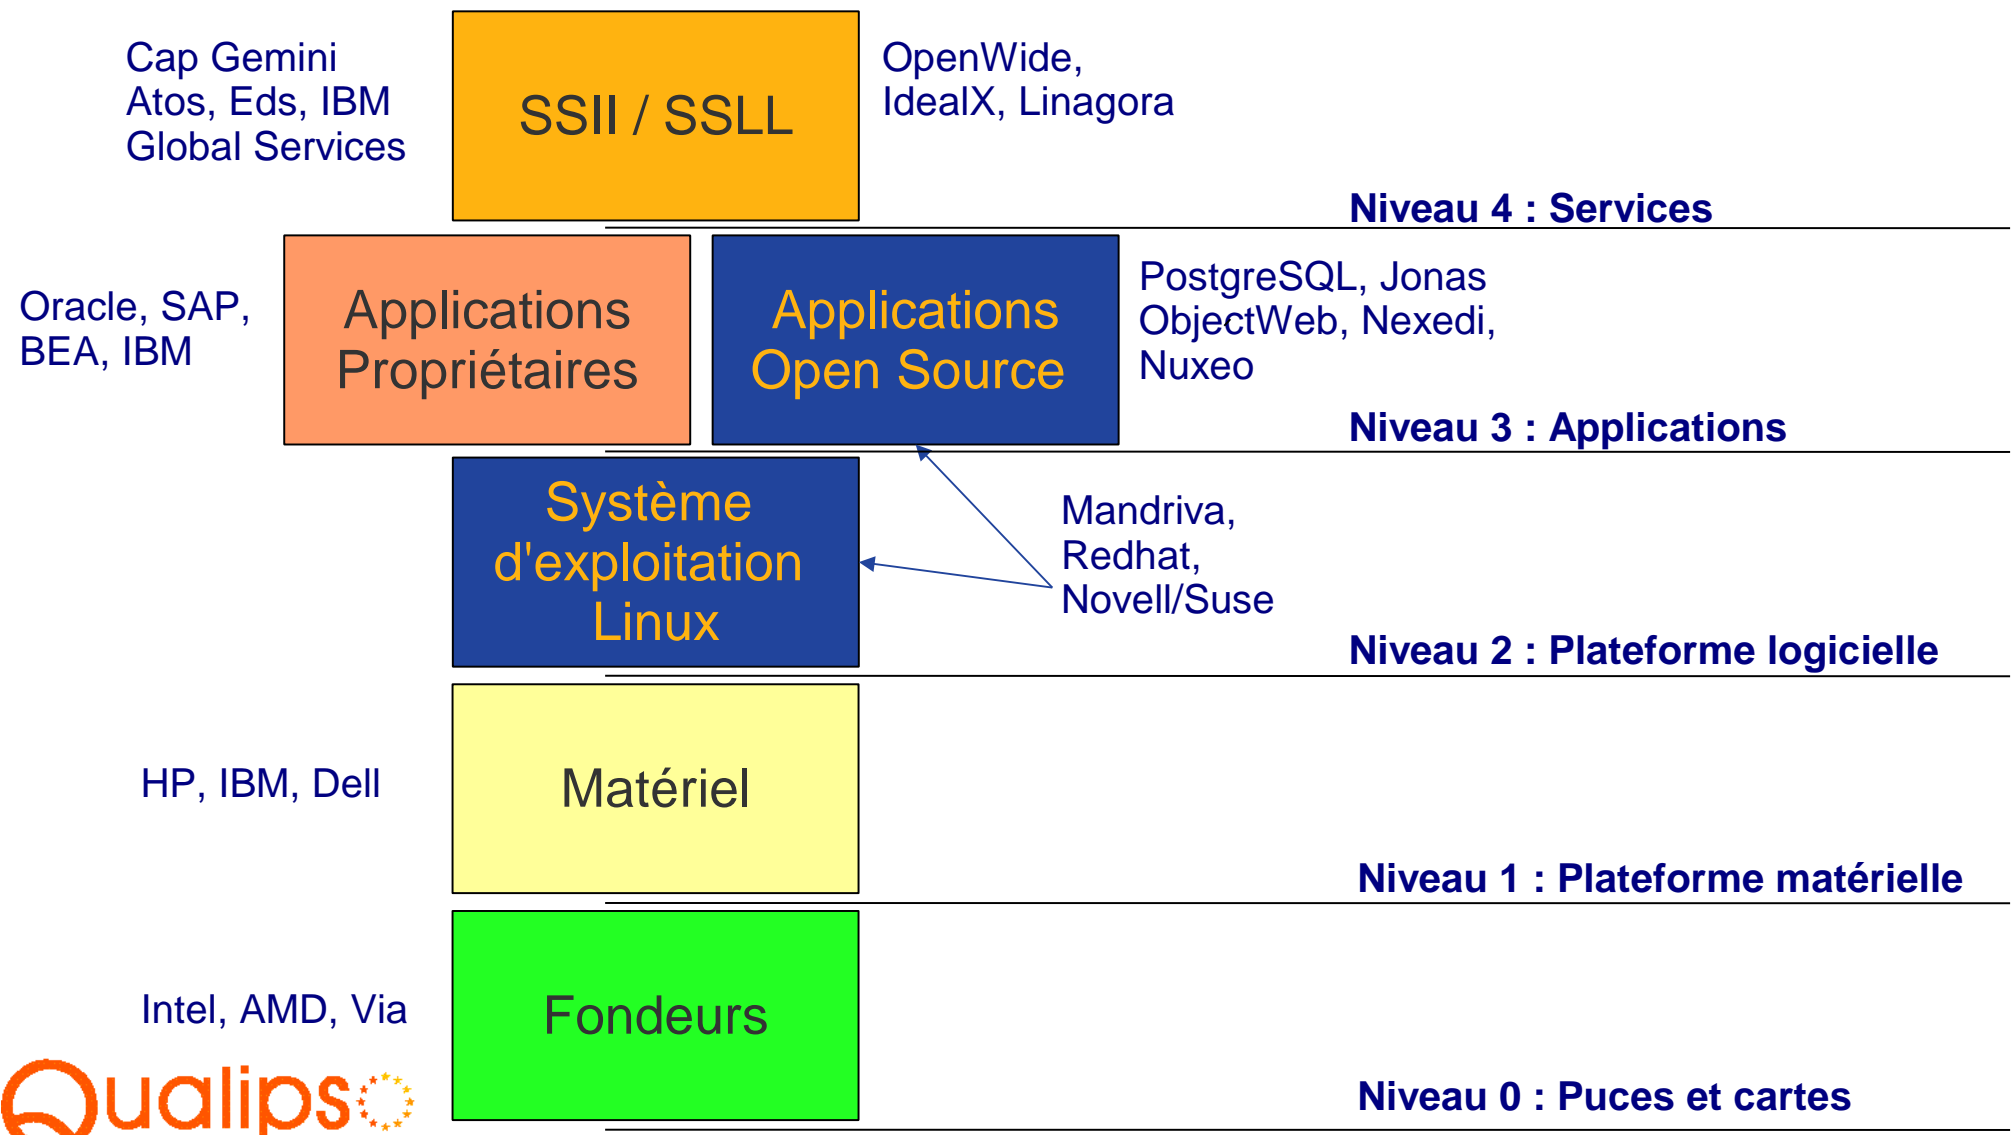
Cap Gemini
Atos, Eds, IBM
Global Services

SSII / SSLL

OpenWide,
IdealX, Linagora

Niveau 4 : Services

Oracle, SAP,
BEA, IBM

Applications
Propriétaires

Applications
Open Source

PostgreSQL, Jonas
ObjectWeb, Nexedi,
Nuxeo

Niveau 3 : Applications

Système
d'exploitation
Linux

Mandriva,
Redhat,
Novell/Suse

Niveau 2 : Plateforme logicielle

HP, IBM, Dell

Matériel

Niveau 1 : Plateforme matérielle

Intel, AMD, Via

Fondeurs

Niveau 0 : Puces et cartes

Qualipso